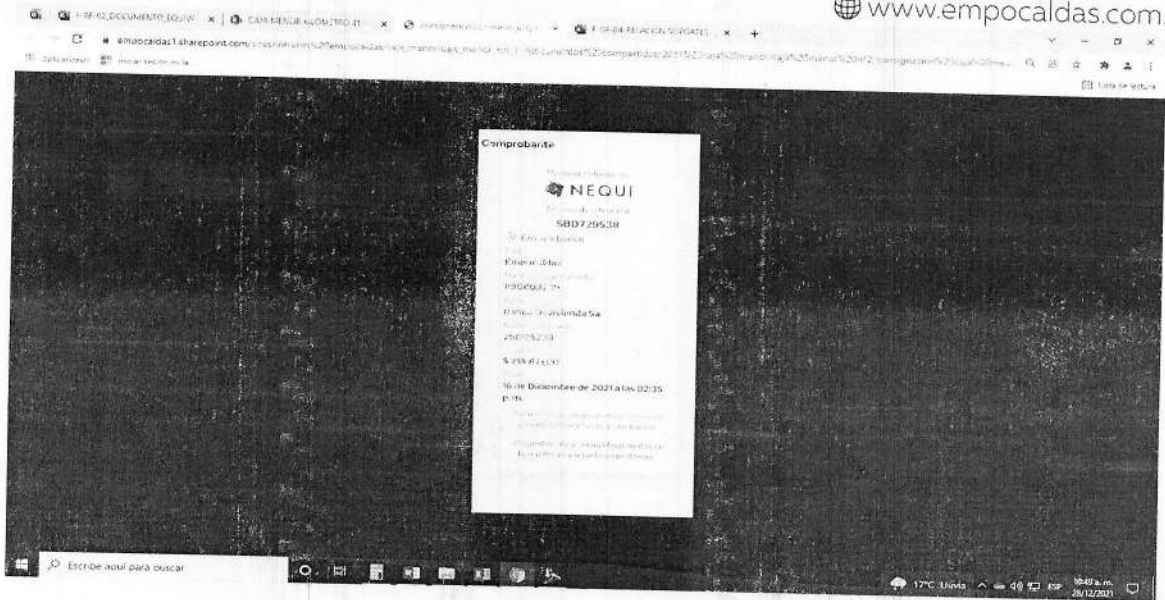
www.empocaldas.com.

F-RF-02 DOCUMENTO EQUIV | CAM MENOR GLOBO 41 | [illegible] | F-RF-04 RELACION SOPORTES

empocaldas1.sharepoint.com/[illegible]

Aplicaciones | Iniciar sesión en la

Lista de lectura

Comprobante

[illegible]
NEQUI
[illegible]
S8D729538
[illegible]
Empocaldas
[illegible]
890803239
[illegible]
Daniel Buitrago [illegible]
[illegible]
25075230
$ 298.874,00
16 de Diciembre de 2021 a las 02:35 p.m.
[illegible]
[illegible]

Escribe aquí para buscar

17°C Lluvia ESP 10:49 a.m. 28/12/2021